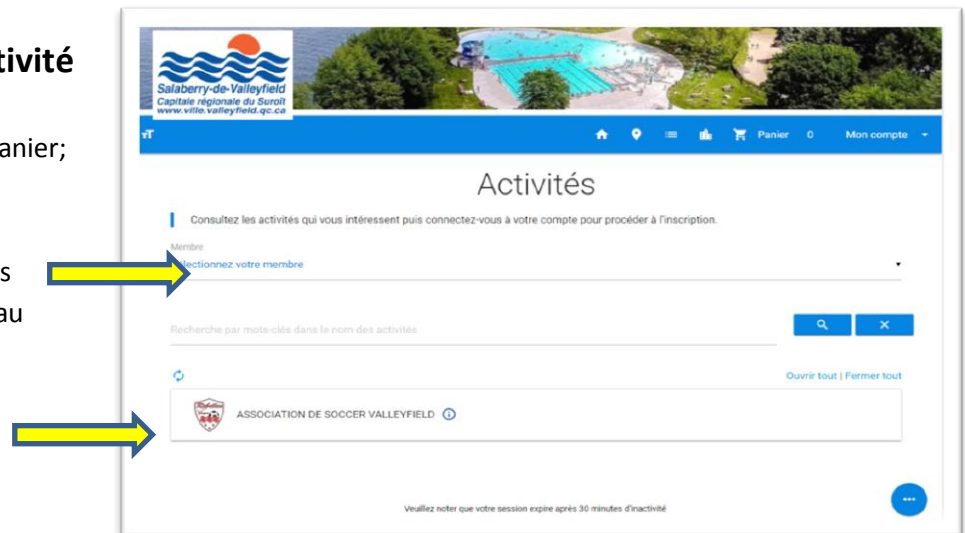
tivité

anier;

s
au

Salaberry-de-Valleyfield
Capitale régionale du Suroît
www.ville.valleyfield.qc.ca

Panier 0 Mon compte

Activités

Consultez les activités qui vous intéressent puis connectez-vous à votre compte pour procéder à l'inscription.

Membre
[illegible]lectionnez votre membre

Recherche par mots-clés dans le nom des activités

Ouvrir tout | Fermer tout

ASSOCIATION DE SOCCER VALLEYFIELD

Veuillez noter que votre session expire après 30 minutes d'inactivité